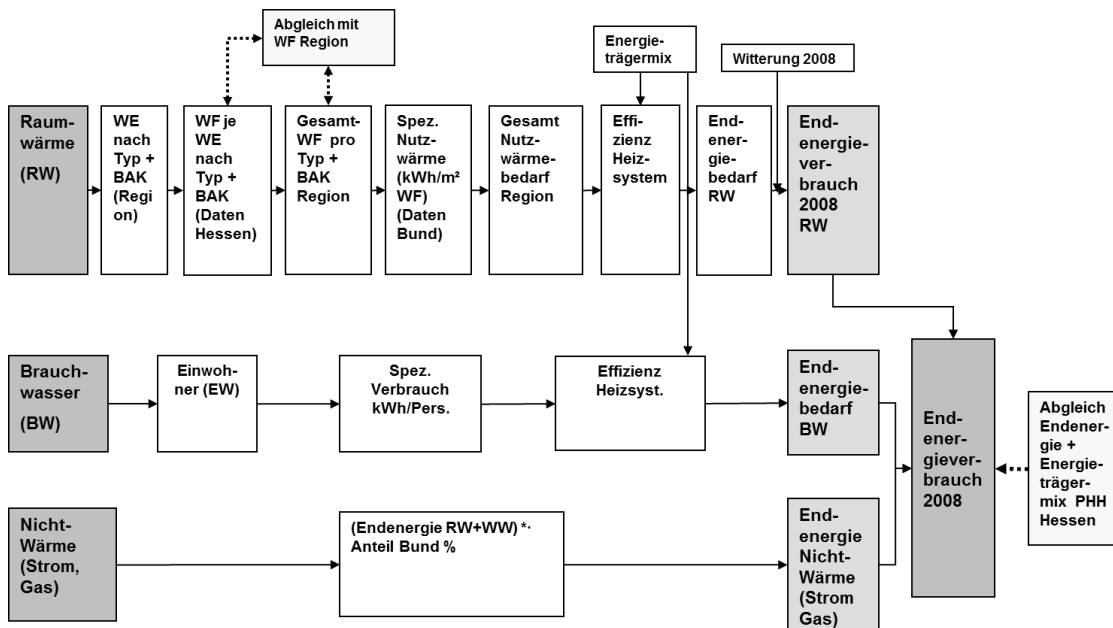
Abgleich mit WF Region

Energieträgermix

Witterung 2008

Raumwärme (RW)

WE nach Typ + BAK (Region)

WF je WE nach Typ + BAK (Daten Hessen)

Gesamt-WF pro Typ + BAK Region

Spez. Nutzwärme (kWh/m² WF) (Daten Bund)

Gesamt Nutzwärmebedarf Region

Effizienz Heizsystem

Endenergiebedarf RW

Endenergieverbrauch 2008 RW

Brauchwasser (BW)

Einwohner (EW)

Spez. Verbrauch kWh/Pers.

Effizienz Heizsyst.

Endenergiebedarf BW

Endenergieverbrauch 2008

Abgleich Endenergie + Energieträgermix PHH Hessen

Nicht-Wärme (Strom, Gas)

(Endenergie RW+WW) *· Anteil Bund %

Endenergie Nicht-Wärme (Strom Gas)